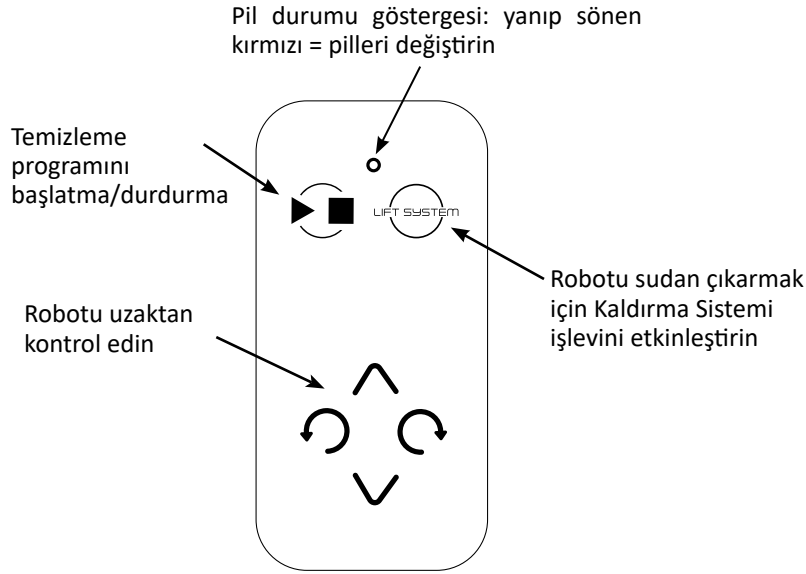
Pil durumu göstergesi: yanıp sönen kırmızı = pilleri değiştirin

Temizleme programını başlatma/durdurma

LIFT SYSTEM

Robotu sudan çıkarmak için Kaldırma Sistemi işlevini etkinleştirin

Robotu uzaktan kontrol edin